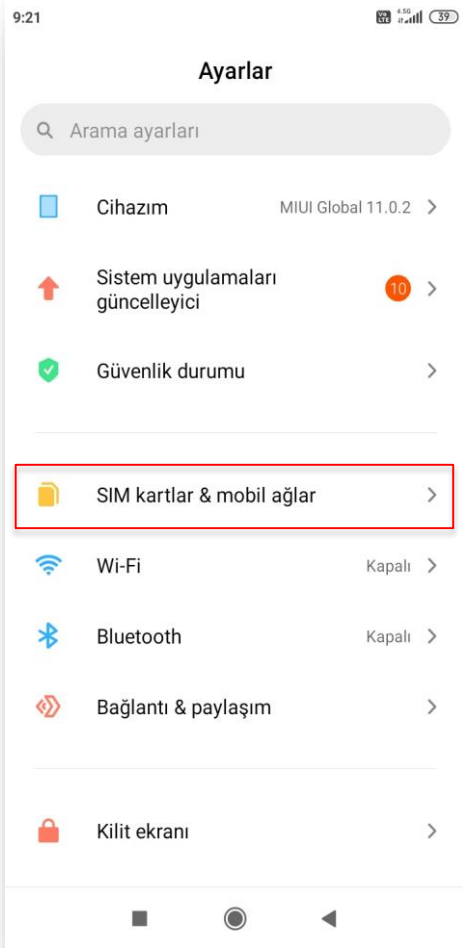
9:21 4.5G 39

Ayarlar

Arama ayarları

Cihazım MIUI Global 11.0.2

Sistem uygulamaları güncelleyici 10

Güvenlik durumu

SIM kartlar & mobil ağlar

Wi-Fi Kapalı

Bluetooth Kapalı

Bağlantı & paylaşım

Kilit ekranı